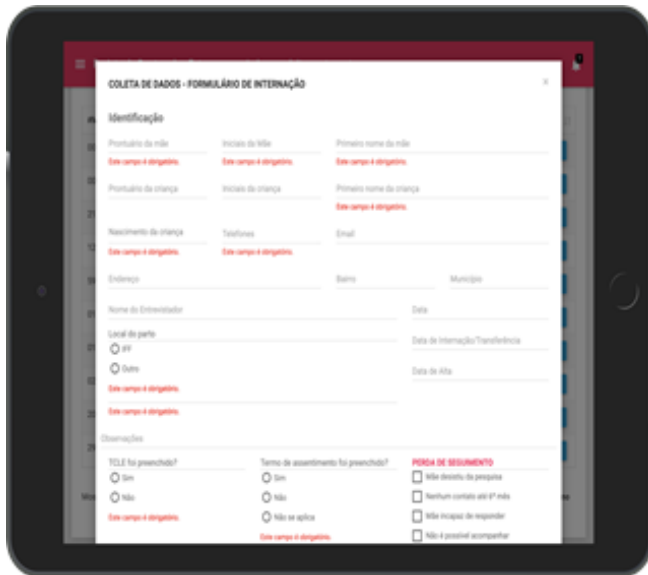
COLETA DE DADOS - FORMULÁRIO DE INTERNAÇÃO

×

Identificação

Prontuário da mãe
Este campo é obrigatório.

Iniciais da Mãe
Este campo é obrigatório.

Primeiro nome da mãe
Este campo é obrigatório.

Prontuário da criança

Iniciais da criança

Primeiro nome da criança
Este campo é obrigatório.

Nascimento da criança
Este campo é obrigatório.

Telefones
Este campo é obrigatório.

Email

Endereço

Bairro

Município

Nome do Entrevistador

Data

Local do parto

IFF

Outro

Este campo é obrigatório.

Data de Internação/Transferência

Data de Alta

Este campo é obrigatório.

Observações

TCLE foi preenchido?

Sim

Não

Este campo é obrigatório.

Termo de assentimento foi preenchido?

Sim

Não

Não se aplica

Este campo é obrigatório.

PERDA DE SEGUIMENTO

Mãe desistiu da pesquisa

Nenhum contato até 6º mês

Mãe incapaz de responder

Não é possível acompanhar